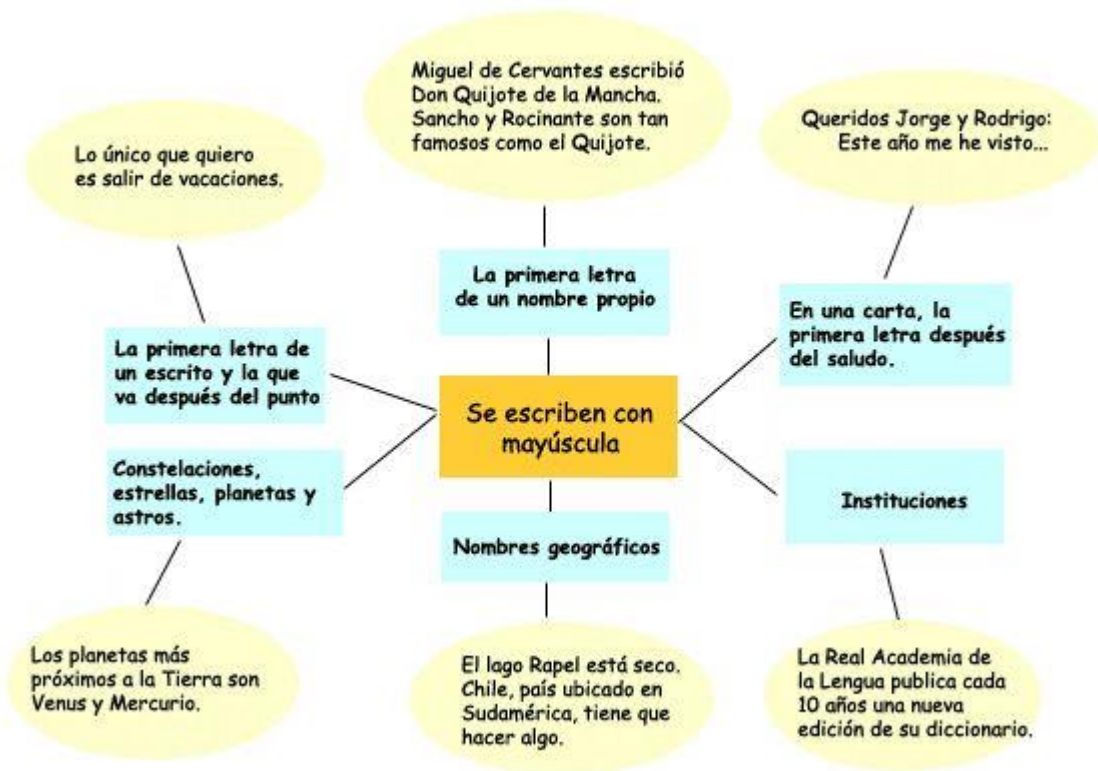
Miguel de Cervantes escribió Don Quijote de la Mancha. Sancho y Rocinante son tan famosos como el Quijote.

Lo único que quiero es salir de vacaciones.

Queridos Jorge y Rodrigo:
Este año me he visto...

La primera letra de un nombre propio

La primera letra de un escrito y la que va después del punto

En una carta, la primera letra después del saludo.

Se escriben con mayúscula

Constelaciones, estrellas, planetas y astros.

Instituciones

Nombres geográficos

Los planetas más próximos a la Tierra son Venus y Mercurio.

El lago Rapel está seco. Chile, país ubicado en Sudamérica, tiene que hacer algo.

La Real Academia de la Lengua publica cada 10 años una nueva edición de su diccionario.